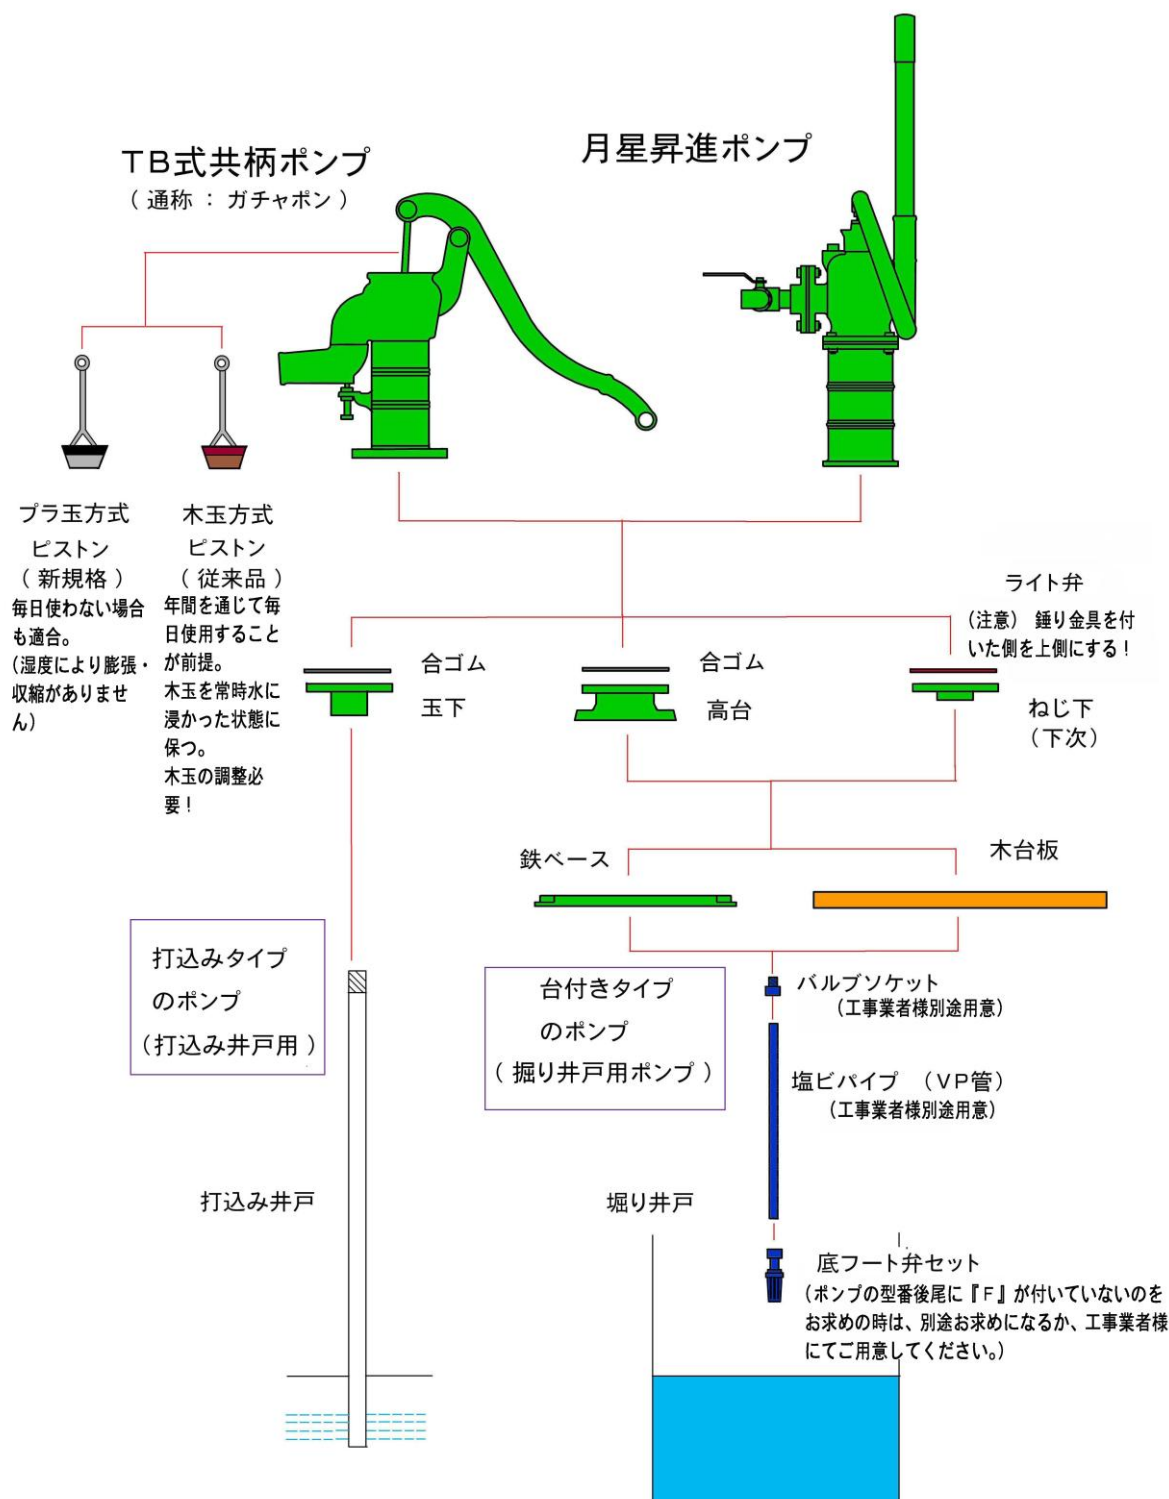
TB式共柄ポンプ
（通称 ： ガチャポン）

月星昇進ポンプ

プラ玉方式
ピストン
（新規格）
毎日使わない場合も適合。
(湿度により膨張・収縮がありません)

木玉方式
ピストン
（従来品）
年間を通じて毎日使用することが前提。
木玉を常時水に浸かった状態に保つ。
木玉の調整必要！

ライト弁
（注意） 錘り金具を付いた側を上側にする！

合ゴム
玉下

合ゴム
高台

ねじ下
（下次）

鉄ベース

木台板

打込みタイプ
のポンプ
（打込み井戸用）

台付きタイプ
のポンプ
（掘り井戸用ポンプ）

バルブソケット
（工事業者様別途用意）

塩ビパイプ （VP管）
（工事業者様別途用意）

打込み井戸

堀り井戸

底フート弁セット
（ポンプの型番後尾に『F』が付いていないのをお求めの時は、別途お求めになるか、工事業者様にてご用意してください。）